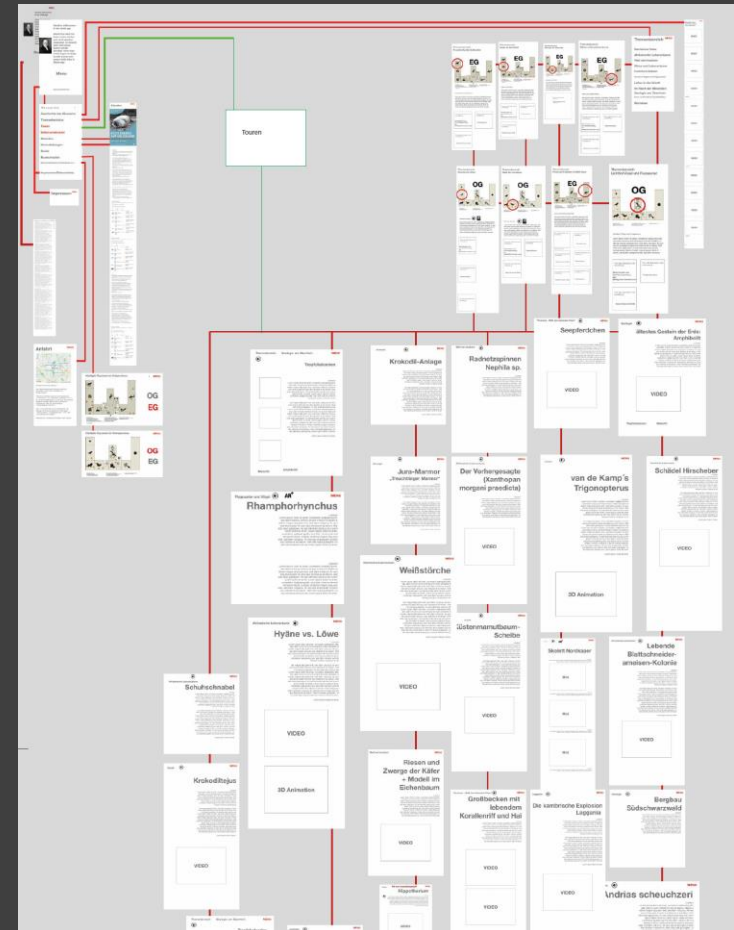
Touren

Willkommen

Anfahrt

OG
EG

OG
EG

EG

EG

OG

Seepferdchen

VIDEO

Ältestes Gestein der Erde: Amphibolit

VIDEO

Krokodil-Anlage

Radnetzspinnen Nephila sp.

Rhamphorhynchus

Jura-Marmor „Treuchtlinger Marmor"

Der Vorbergesaugte (Xanthopan morgani praedicta)

VIDEO

van de Kamp's Trigonopterus

3D Animation

Schädel Hirscheber

VIDEO

Weißstörche

VIDEO

Sternmammutbaum-Scheibe

VIDEO

Hyäne vs. Löwe

VIDEO

3D Animation

Schuhschnabel

Krokodiltejus

VIDEO

Riesen und Zwerge der Käfer - Modell im Eichenbaum

VIDEO

Großbecken mit lebendem Korallenriff und Hai

VIDEO

VIDEO

Die kambrische Explosion Lagerstätte

VIDEO

Lebende Blattschneiderameisen-Kolonie

VIDEO

Bergbau Südschwarzwald

Andrias scheuchzeri

Hippotherium